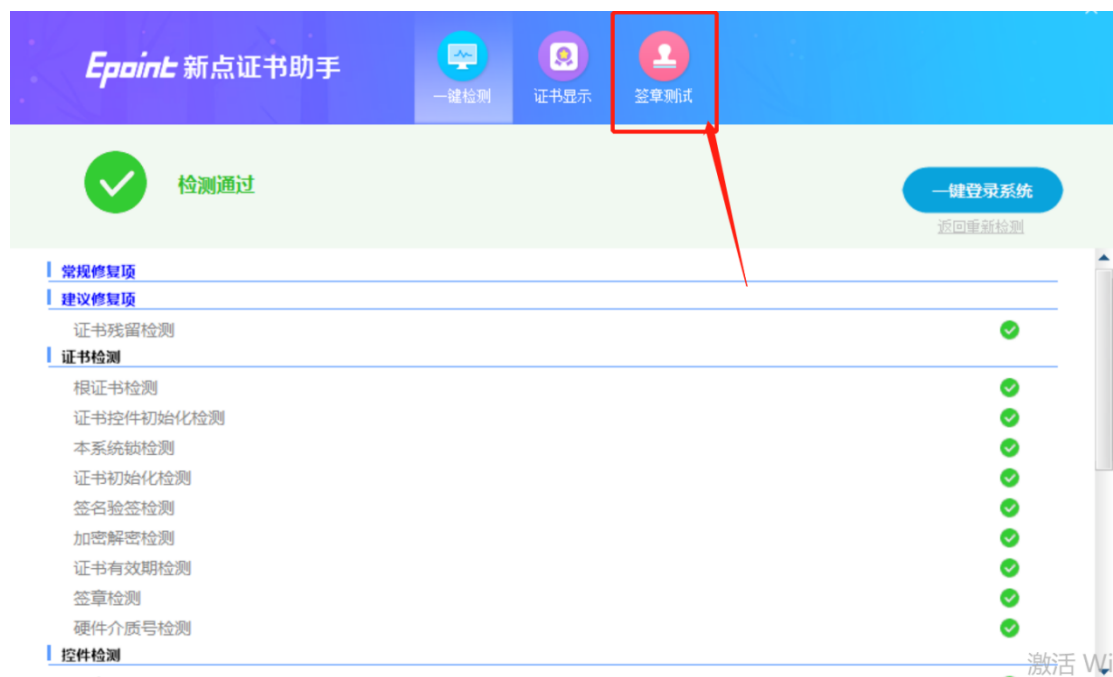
Epoint 新点证书助手

一键检测 证书显示 签章测试

检测通过

一键登录系统
返回重新检测

常规修复项
建议修复项
证书残留检测
证书检测
根证书检测
证书控件初始化检测
本系统锁检测
证书初始化检测
签名验签检测
加密解密检测
证书有效期检测
签章检测
硬件介质号检测
控件检测

激活 Wi